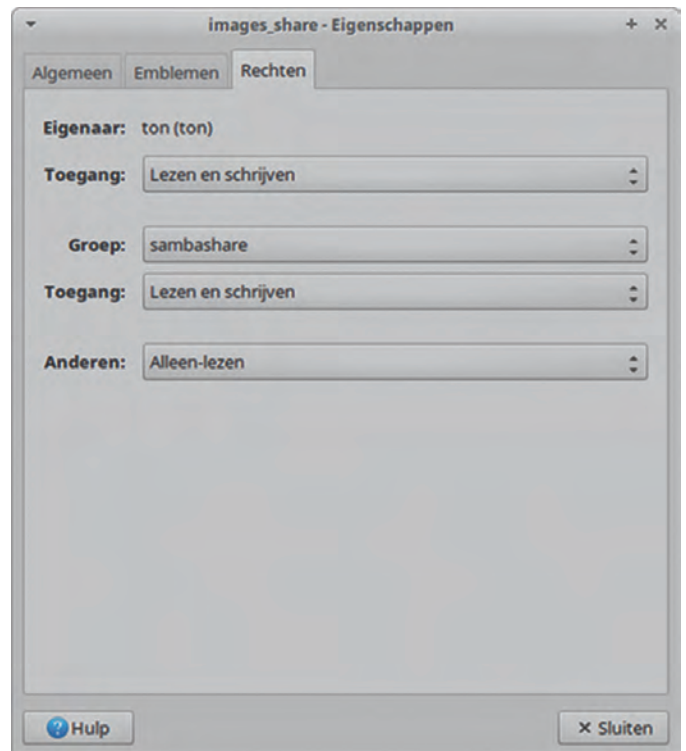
images_share - Eigenschappen

+ ×

Algemeen | Emblemen | Rechten

Eigenaar: ton (ton)

Toegang: Lezen en schrijven

Groep: sambashare

Toegang: Lezen en schrijven

Anderen: Alleen-lezen

Hulp

× Sluiten